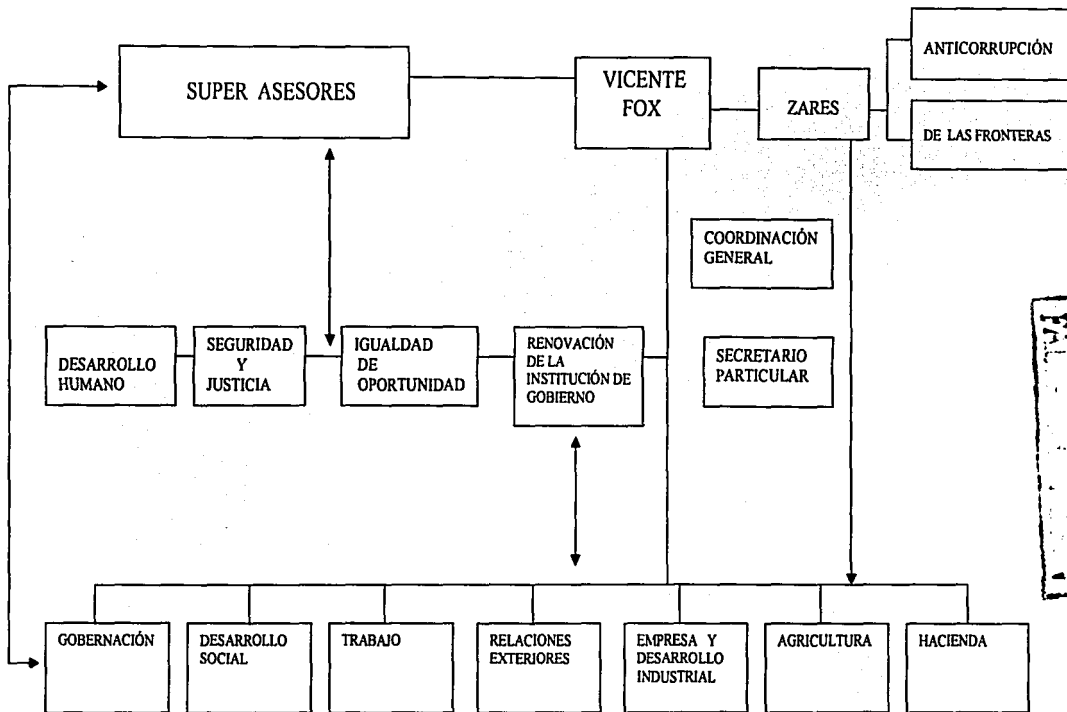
SUPER ASESORES

VICENTE FOX

ZARES

ANTICORRUPCIÓN

DE LAS FRONTERAS

COORDINACIÓN GENERAL

SECRETARIO PARTICULAR

DESARROLLO HUMANO

SEGURIDAD Y JUSTICIA

IGUALDAD DE OPORTUNIDAD

RENOVACIÓN DE LA INSTITUCIÓN DE GOBIERNO

GOBERNACIÓN

DESARROLLO SOCIAL

TRABAJO

RELACIONES EXTERIORES

EMPRESA Y DESARROLLO INDUSTRIAL

AGRICULTURA

HACIENDA

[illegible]